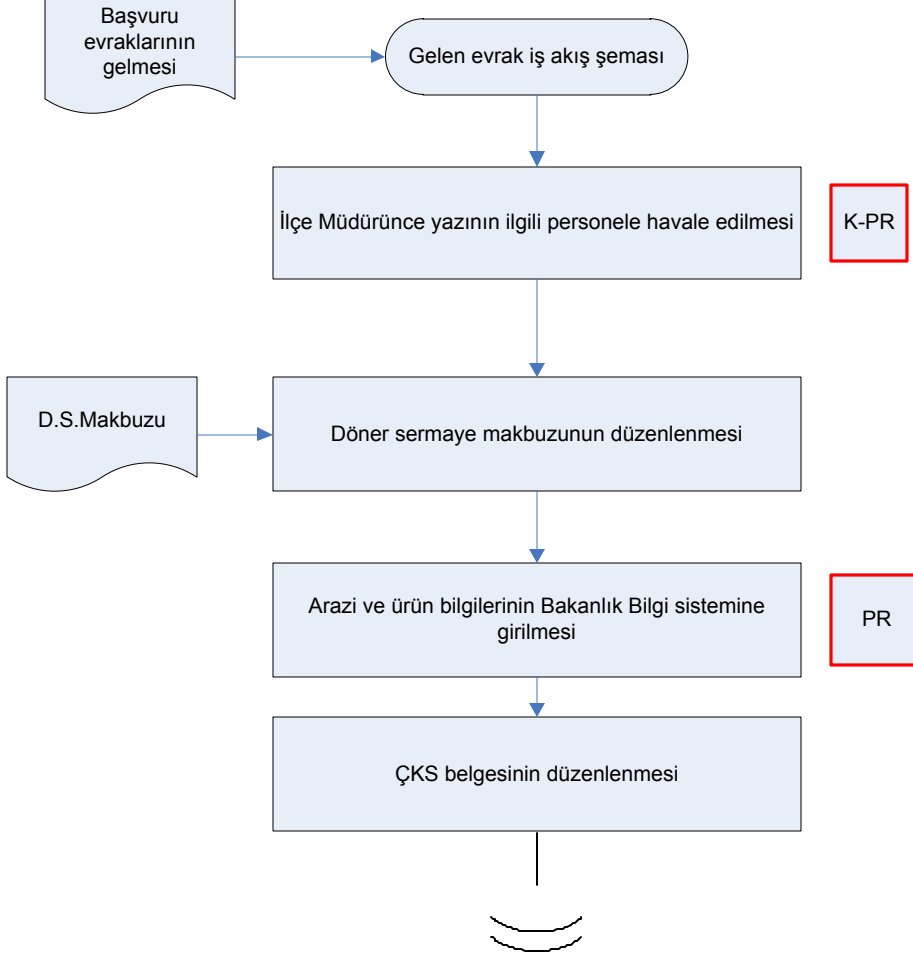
Başvuru evraklarının gelmesi

Gelen evrak iş akış şeması

İlçe Müdürünce yazının ilgili personele havale edilmesi

K-PR

D.S.Makbuzu

Döner sermaye makbuzunun düzenlenmesi

Arazi ve ürün bilgilerinin Bakanlık Bilgi sistemine girilmesi

PR

ÇKS belgesinin düzenlenmesi